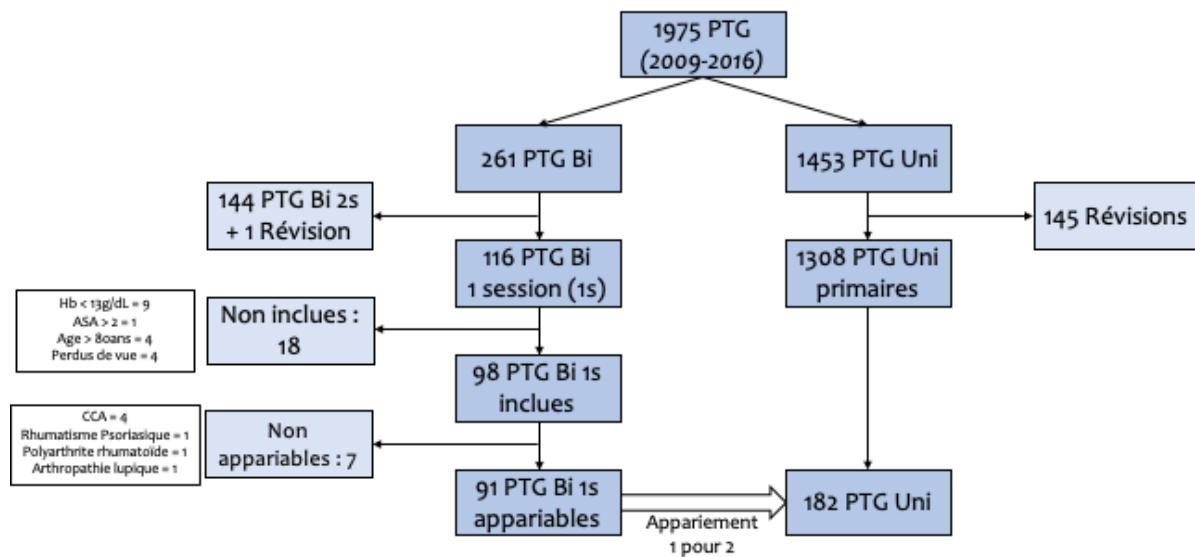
1975 PTG (2009-2016)

261 PTG Bi

1453 PTG Uni

144 PTG Bi 2s + 1 Révision

116 PTG Bi 1 session (1s)

1308 PTG Uni primaires

145 Révisions

Hb < 13g/dL = 9
ASA > 2 = 1
Age > 80ans = 4
Perdus de vue = 4

Non inclues : 18

98 PTG Bi 1s inclues

CCA = 4
Rhumatisme Psoriasique = 1
Polyarthrite rhumatoïde = 1
Arthropathie lupique = 1

Non appariables : 7

91 PTG Bi 1s appariables

Appariement 1 pour 2

182 PTG Uni